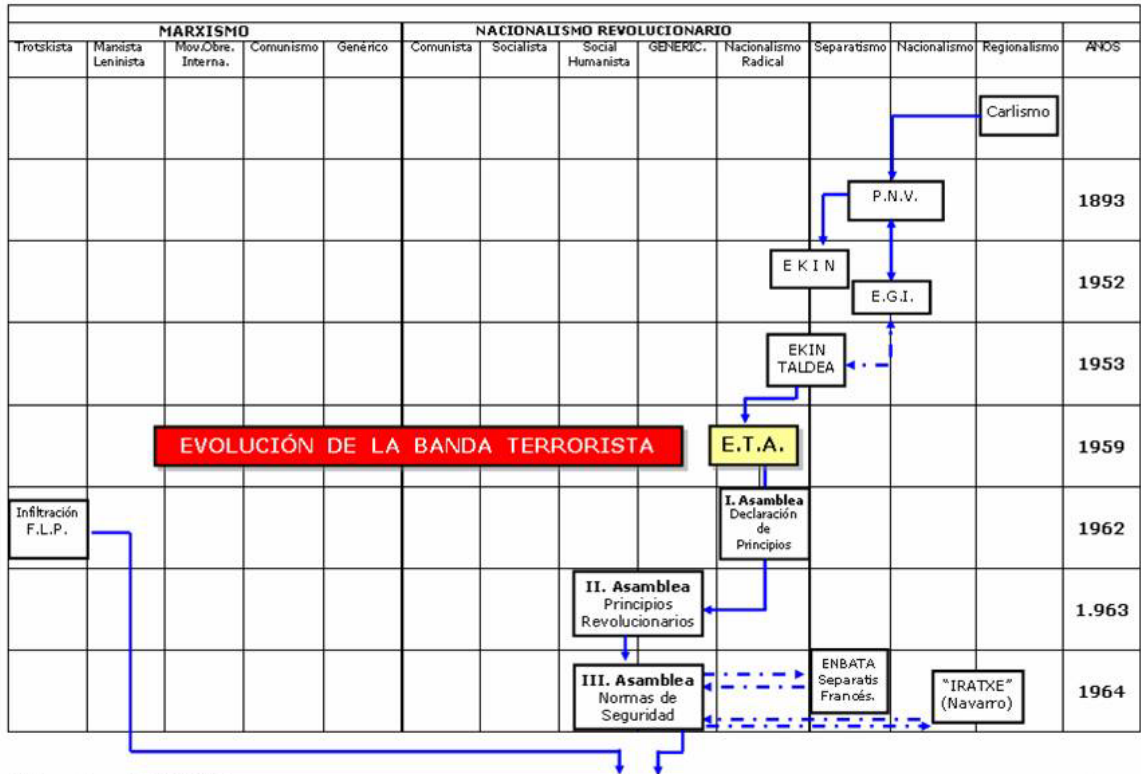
| MARXISMO | | | | | NACIONALISMO REVOLUCIONARIO | | | | | | | | |
|---|---|---|---|---|---|---|---|---|---|---|---|---|---|
| Trotskista | Marxista Leninista | Mov.Obre. Interna. | Comunismo | Genérico | Comunista | Socialista | Social Humanista | GENERIC. | Nacionalismo Radical | Separatismo | Nacionalismo | Regionalismo | AÑOS |

Carlismo

P.N.V. 1893

E K I N

E.G.I. 1952

EKIN TALDEA 1953

EVOLUCIÓN DE LA BANDA TERRORISTA

E.T.A. 1959

Infiltración F.L.P.

I. Asamblea Declaración de Principios 1962

II. Asamblea Principios Revolucionarios 1.963

III. Asamblea Normas de Seguridad

ENBATA Separatis Francés.

"IRATXE" (Navarro) 1964